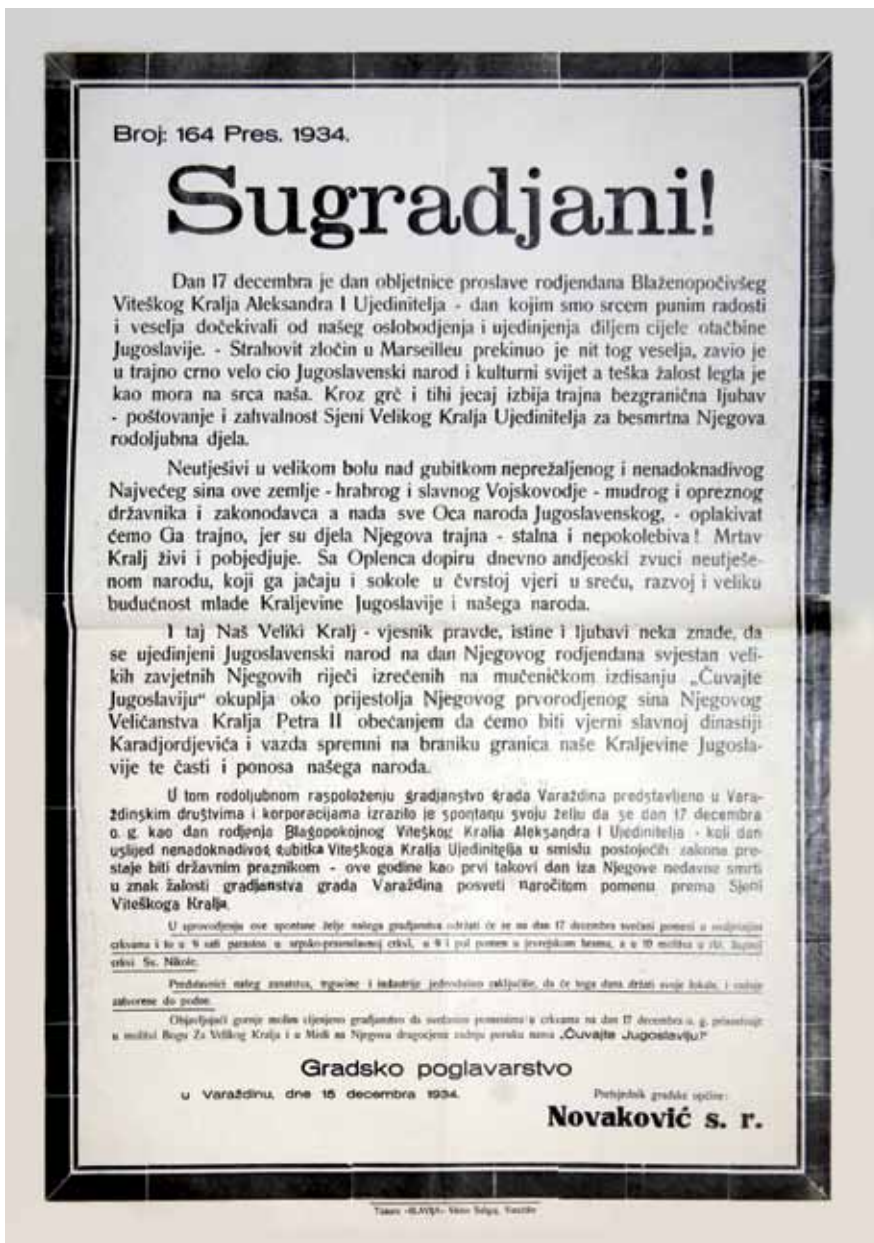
Broj: 164 Pres. 1934.

Sugradjani!

Dan 17 decembra je dan obljetnice proslave rodjendana Blaženopočivšeg Viteškog Kralja Aleksandra I Ujedinitelja - dan kojim smo srcem punim radosti i veselja dočekivali od našeg oslobodjenja i ujedinjenja diljem cijele otačbine Jugoslavije. - Strahovit zločin u Marseilleu prekinuo je nit tog veselja, zavio je u trajno crno velo cio Jugoslavenski narod i kulturni svijet a teška žalost legla je kao mora na srca naša. Kroz grč i tihi jecaj izbija trajna bezgranična ljubav - poštovanje i zahvalnost Sjeni Velikog Kralja Ujedinitelja za besmrtna Njegova rodoljubna djela.

Neutješivi u velikom bolu nad gubitkom neprežaljenog i nenadoknadivog Najvećeg sina ove zemlje - hrabrog i slavnog Vojskovodje - mudrog i opreznog državnika i zakonodavca a nada sve Oca naroda Jugoslavenskog, - oplakivat ćemo Ga trajno, jer su djela Njegova trajna - stalna i nepokolebiva! Mrtav Kralj živi i pobjedjuje. Sa Oplenca dopiru dnevno andjeoski zvuci neutješenom narodu, koji ga jačaju i sokole u čvrstoj vjeri u sreću, razvoj i veliku budućnost mlade Kraljevine Jugoslavije i našega naroda.

I taj Naš Veliki Kralj - vjesnik pravde, istine i ljubavi neka znade, da se ujedinjeni Jugoslavenski narod na dan Njegovog rodjendana svjestan velikih zavjetnih Njegovih riječi izrečenih na mučeničkom izdisanju „Čuvajte Jugoslaviju" okuplja oko prijestolja Njegovog prvorodjenog sina Njegovog Veličanstva Kralja Petra II obećanjem da ćemo biti vjerni slavnoj dinastiji Karadjordjevića i vazda spremni na braniku granica naše Kraljevine Jugoslavije te časti i ponosa našega naroda.

U tom rodoljubnom raspoloženju gradjanstvo grada Varaždina predstavljeno u Varaždinskim društvima i korporacijama izrazilo je spontanu svoju želju da se dan 17 decembra o. g. kao dan rodjenja Blagopokojnog Viteškog Kralja Aleksandra I Ujedinitelja - koji dan uslijed nenadoknadivog gubitka Viteškoga Kralja Ujedinitelja u smislu postojećih zakona prestaje biti državnim praznikom - ove godine kao prvi takovi dan iza Njegove nedavne smrti u znak žalosti gradjanstva grada Varaždina posveti naročitom pomenu prema Sjeni Viteškoga Kralja.

U sprovodjenju ove spontane želje našega gradjanstva održati će se na dan 17 decembra svečani pomeni u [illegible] crkvama i to u 9 sati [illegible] u srpsko-pravoslavnoj crkvi, u 9 i pol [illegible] u jevrejskom hramu, a u 10 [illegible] u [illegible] crkvi Sv. Nikole.

Predstavnici našeg zanatstva, trgovine i industrije jednodušno zaključiše, da će toga dana držati svoje lokale i radnje zatvorene do podne.

Objelodanjujući gornje molim cijenjeno gradjanstvo da svečanim pomenima u crkvama na dan 17 decembra o. g. prisustvuje u molitvi Bogu Za Velikog Kralja i u Miru sa Njegova dragocjene zadnje poruke nama „Čuvajte Jugoslaviju!"

Gradsko poglavarstvo

u Varaždinu, dne 15 decembra 1934.

Predsjednik gradske općine:

Novaković s. r.

Tiskara «SLAVIJA» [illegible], Varaždin